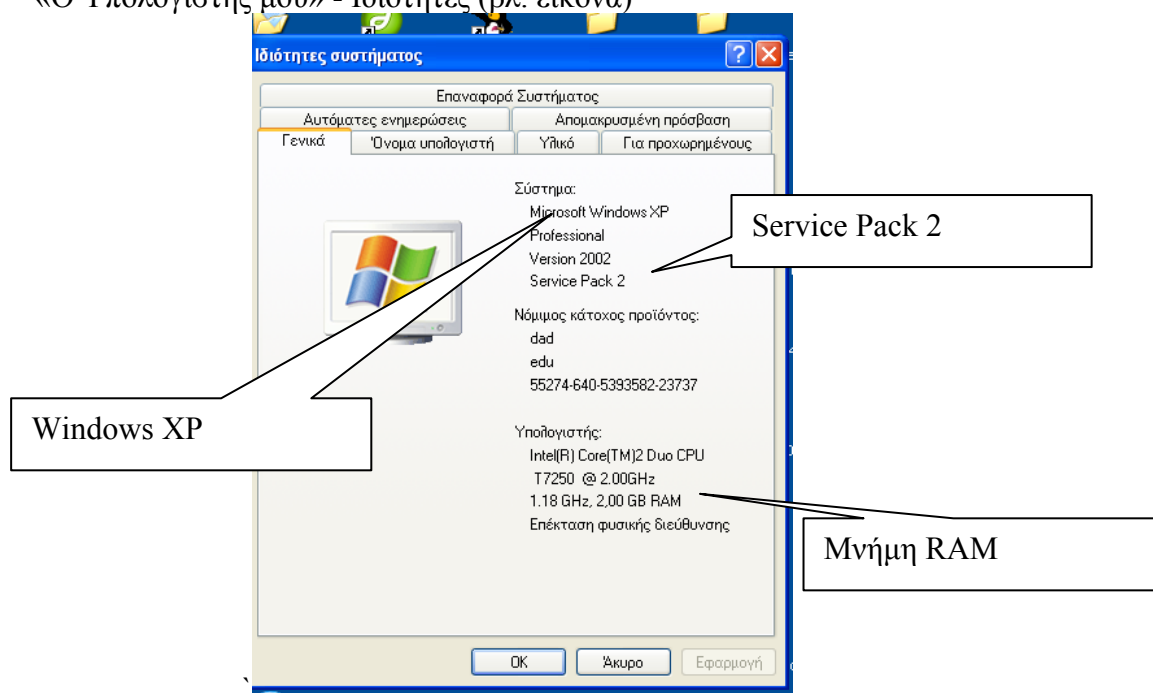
«Ο Υπολογιστής μου» - Ιδιότητες (βλ. εικόνα)

Ιδιότητες συστήματος

Επαναφορά Συστήματος
Αυτόματες ενημερώσεις
Απομακρυσμένη πρόσβαση
Γενικά
Όνομα υπολογιστή
Υλικό
Για προχωρημένους

Σύστημα:
Microsoft Windows XP
Professional
Version 2002
Service Pack 2

Νόμιμος κάτοχος προϊόντος:
dad
edu
55274-640-5393582-23737

Υπολογιστής:
Intel(R) Core(TM)2 Duo CPU
T7250 @ 2.00GHz
1.18 GHz, 2,00 GB RAM
Επέκταση φυσικής διεύθυνσης

Service Pack 2

Windows XP

Μνήμη RAM

OK
Άκυρο
Εφαρμογή